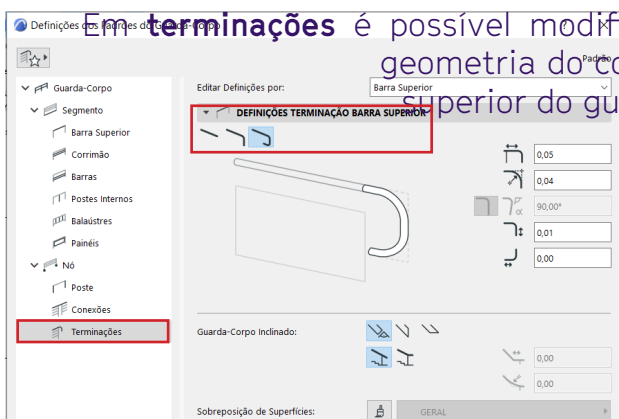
Em terminações é possível modif geometria do co superior do gu

Definições dos Padrões do Guarda-corpo

Padrão

Guarda-Corpo
Segmento
Barra Superior
Corrimão
Barras
Postes Internos
Balaústres
Painéis
Nó
Poste
Conexões
Terminações

Editar Definições por:
Barra Superior
DEFINIÇÕES TERMINAÇÃO BARRA SUPERIOR

0,05
0,04
90,00°
0,01
0,00

Guarda-Corpo Inclinado:
0,00
0,00

Sobreposição de Superfícies:
GERAL